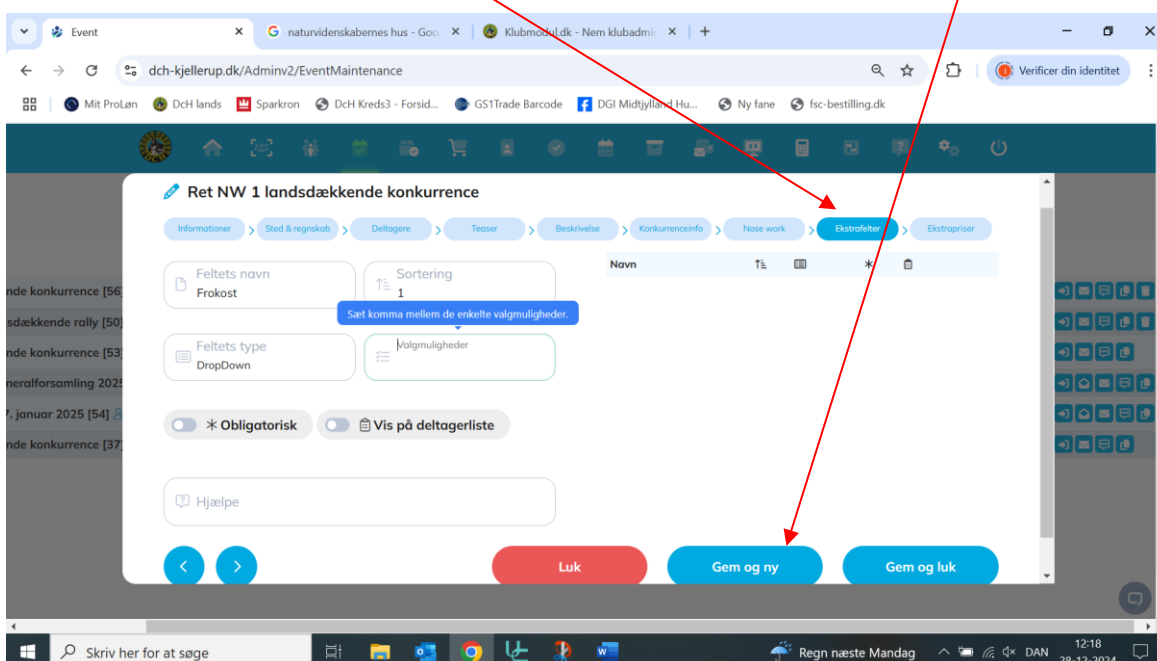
Event ×
naturvidenskabernes hus - Goo ×
Klubmodul.dk - Nem klubadmi ×
+

dch-kjellerup.dk/Adminv2/EventMaintenance

Verificer din identitet

Mit ProLøn
DcH lands
Sparkron
DcH Kreds3 - Forsid...
GS1Trade Barcode
DGI Midtjylland Hu...
Ny fane
fsc-bestilling.dk

Ret NW 1 landsdækkende konkurrence

Informationer
Sted & regnskab
Deltagere
Teaser
Beskrivelse
Konkurrenceinfo
Nose work
Ekstrafelter
Ekstrapriser

Feltets navn
Frokost

Sortering
1

Sæt komma mellem de enkelte valgmuligheder.

Feltets type
DropDown

Valgmuligheder

Navn

Obligatorisk
Vis på deltagerliste

Hjælpe

Luk
Gem og ny
Gem og luk

nde konkurrence [56]
sdækkende rally [50]
nde konkurrence [53]
neralforsamling 2025
7. januar 2025 [54]
nde konkurrence [37]

Skriv her for at søge
Regn næste Mandag
DAN
12:18
28-12-2024